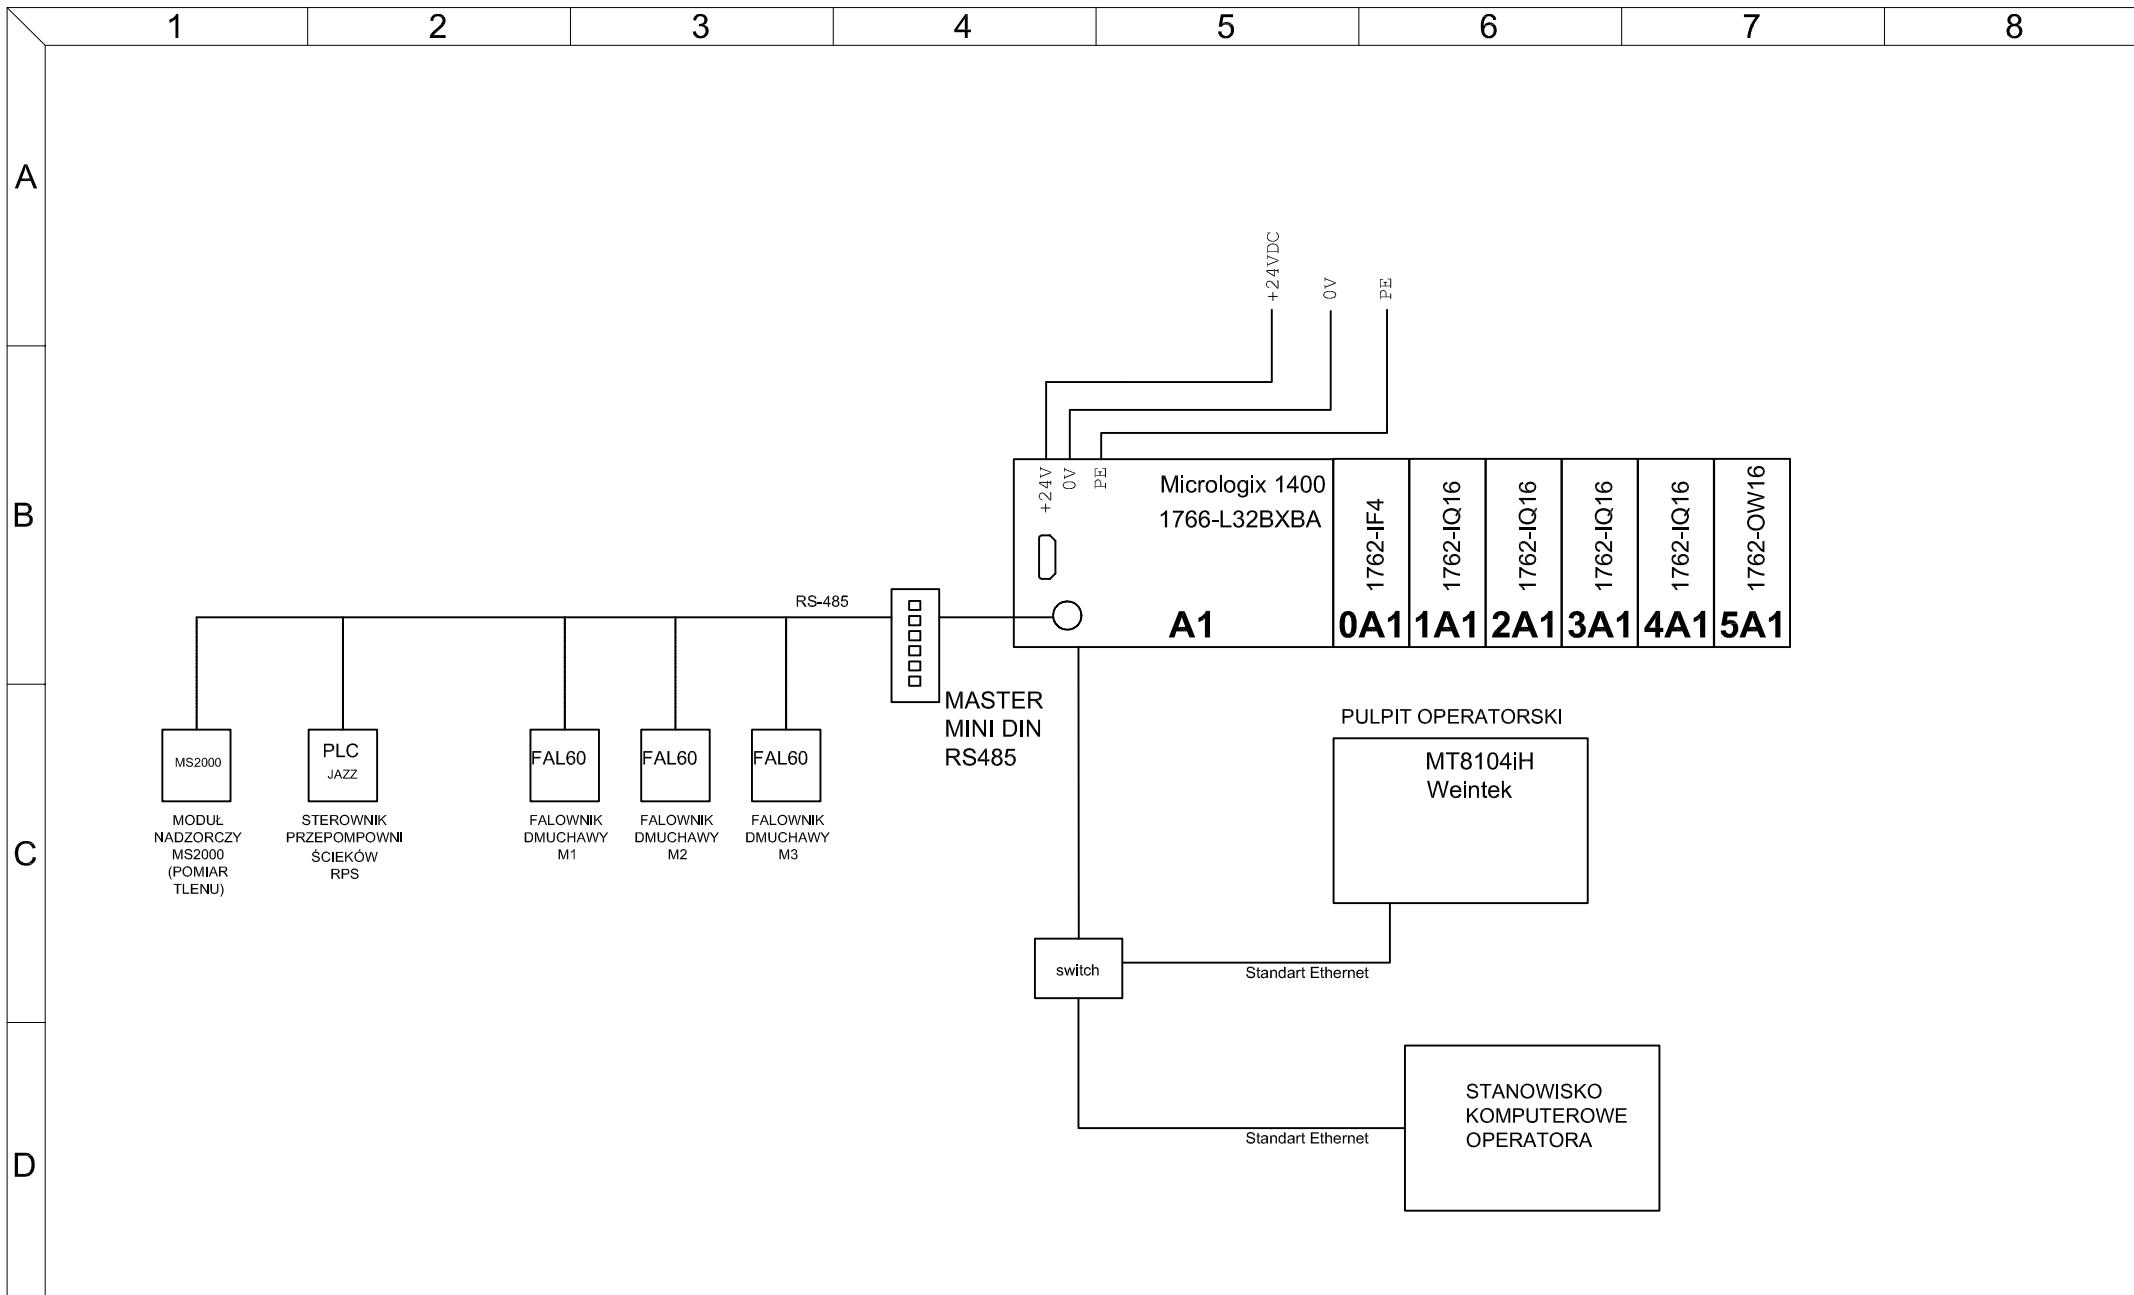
1 2 3 4 5 6 7 8

A

B

C

D

+24VDC 0V PE

+24V 0V PE

Micrologix 1400
1766-L32BXBA

A1

1762-IF4
1762-IQ16
1762-IQ16
1762-IQ16
1762-IQ16
1762-OW16

0A1 1A1 2A1 3A1 4A1 5A1

RS-485

MASTER
MINI DIN
RS485

MS2000

MODUŁ
NADZORCZY
MS2000
(POMIAR
TLENU)

PLC
JAZZ

STEROWNIK
PRZEPOMPOWNI
ŚCIEKÓW
RPS

FAL60

FALOWNIK
DMUCHAWY
M1

FAL60

FALOWNIK
DMUCHAWY
M2

FAL60

FALOWNIK
DMUCHAWY
M3

PULPIT OPERATORSKI

MT8104iH
Weintek

switch

Standart Ethernet

STANOWISKO
KOMPUTEROWE
OPERATORA

Standart Ethernet